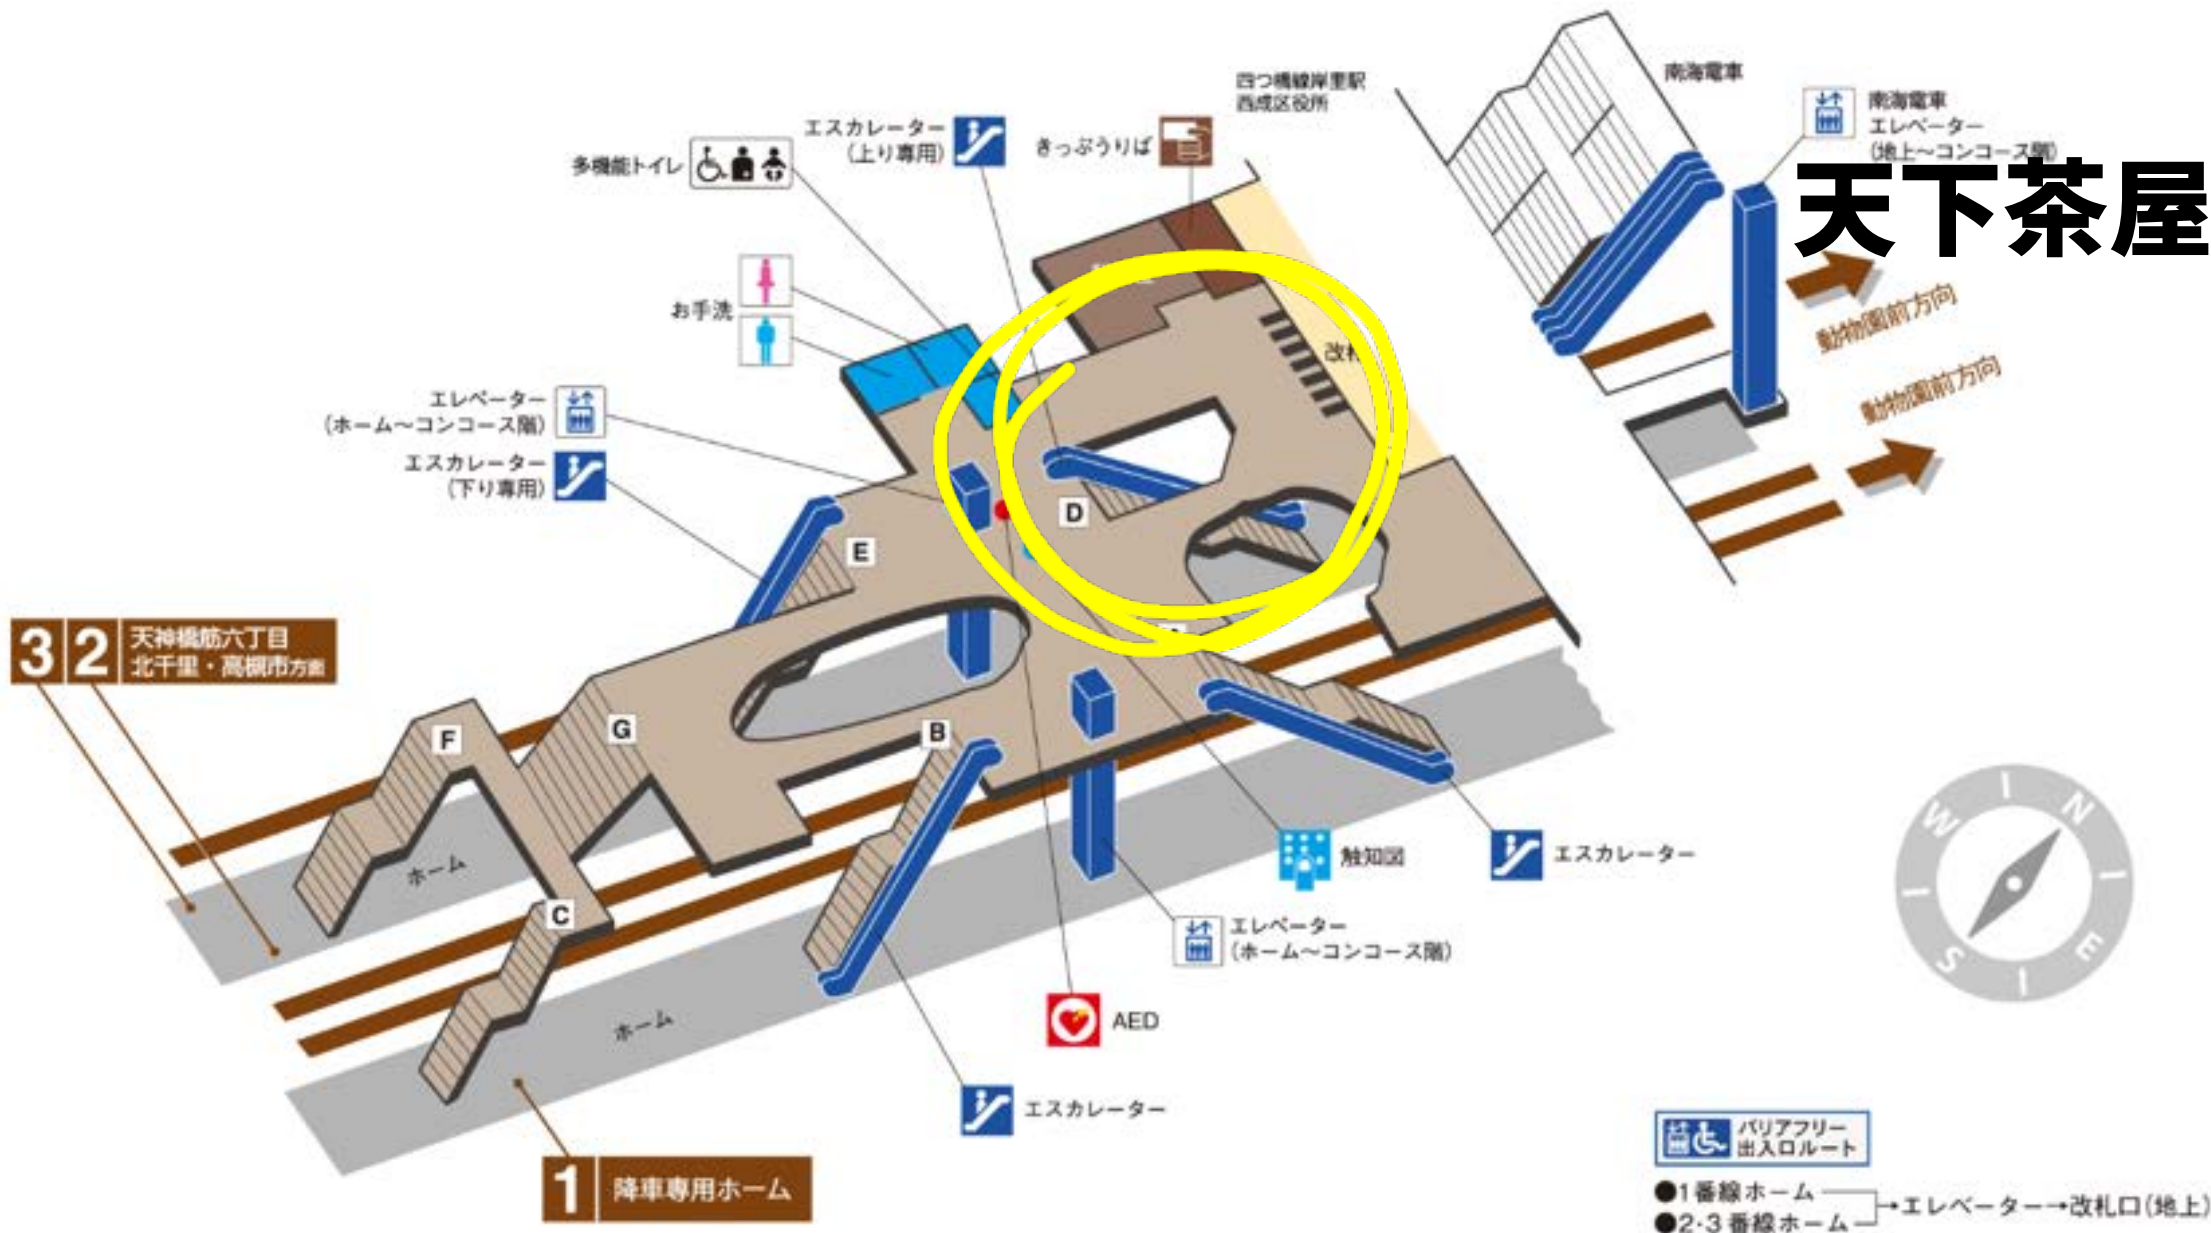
天下茶屋

南海電車

南海電車 エレベーター (地上~コンコース階)

四つ橋線岸里駅 西成区役所

きっぷうりば

エスカレーター (上り専用)

多機能トイレ

お手洗

改札

エレベーター (ホーム~コンコース階)

エスカレーター (下り専用)

動物園前方向

動物園前方向

E

D

3 2 天神橋筋六丁目 北千里・高槻市方面

F

G

B

C

ホーム

ホーム

触知図

エスカレーター

エレベーター (ホーム~コンコース階)

AED

エスカレーター

1 降車専用ホーム

W N S E

バリアフリー 出入口ルート

●1番線ホーム
●2・3番線ホーム → エレベーター → 改札口(地上)